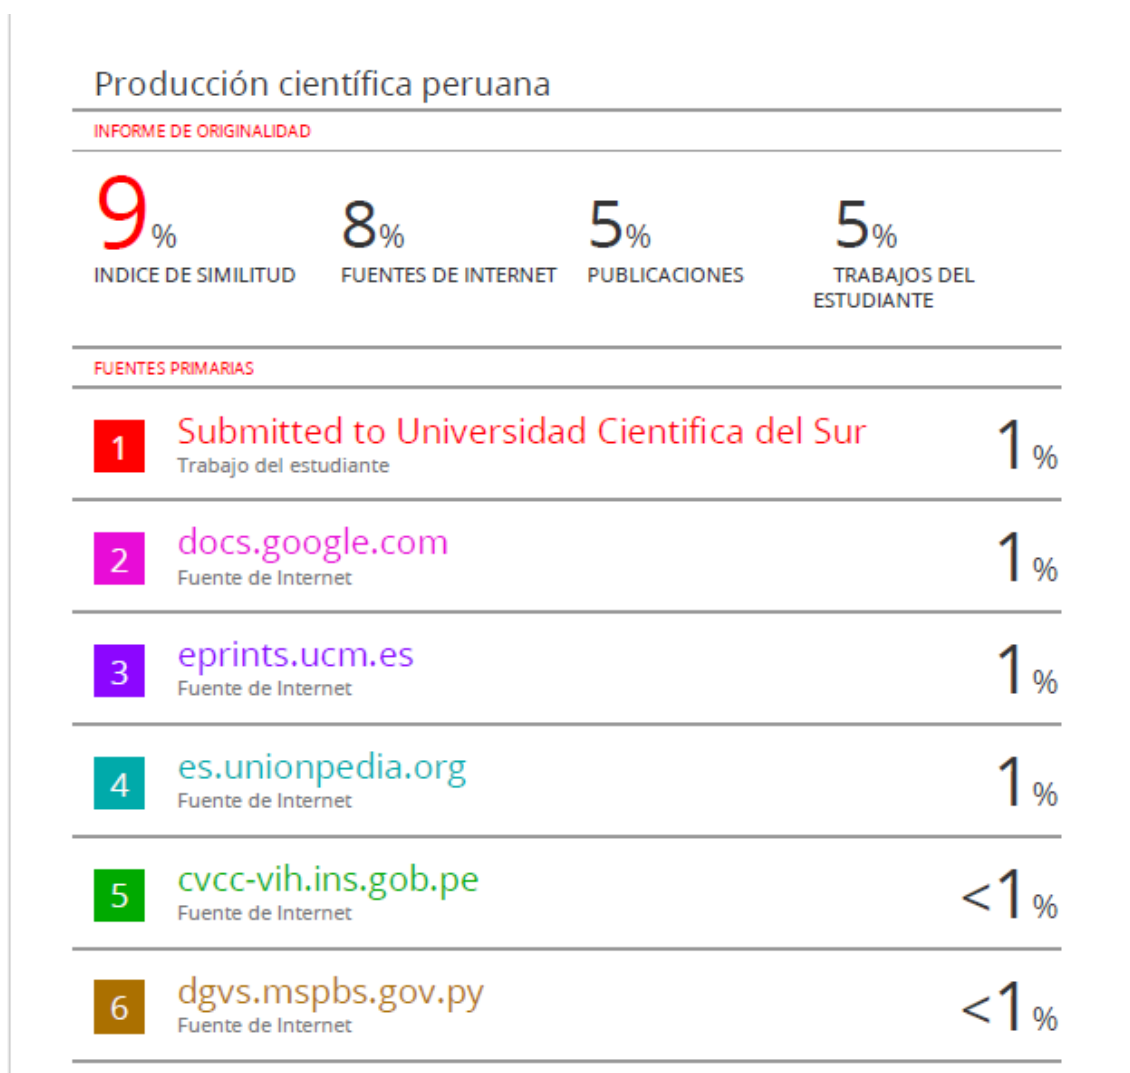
Producción científica peruana

INFORME DE ORIGINALIDAD

| 9% | 8% | 5% | 5% |
|---|---|---|---|
| INDICE DE SIMILITUD | FUENTES DE INTERNET | PUBLICACIONES | TRABAJOS DEL ESTUDIANTE |

FUENTES PRIMARIAS

| | | |
|---|---|---|
| 1 | Submitted to Universidad Cientifica del Sur<br>Trabajo del estudiante | 1% |
| 2 | docs.google.com<br>Fuente de Internet | 1% |
| 3 | eprints.ucm.es<br>Fuente de Internet | 1% |
| 4 | es.unionpedia.org<br>Fuente de Internet | 1% |
| 5 | cvcc-vih.ins.gob.pe<br>Fuente de Internet | <1% |
| 6 | dgvs.mspbs.gov.py<br>Fuente de Internet | <1% |